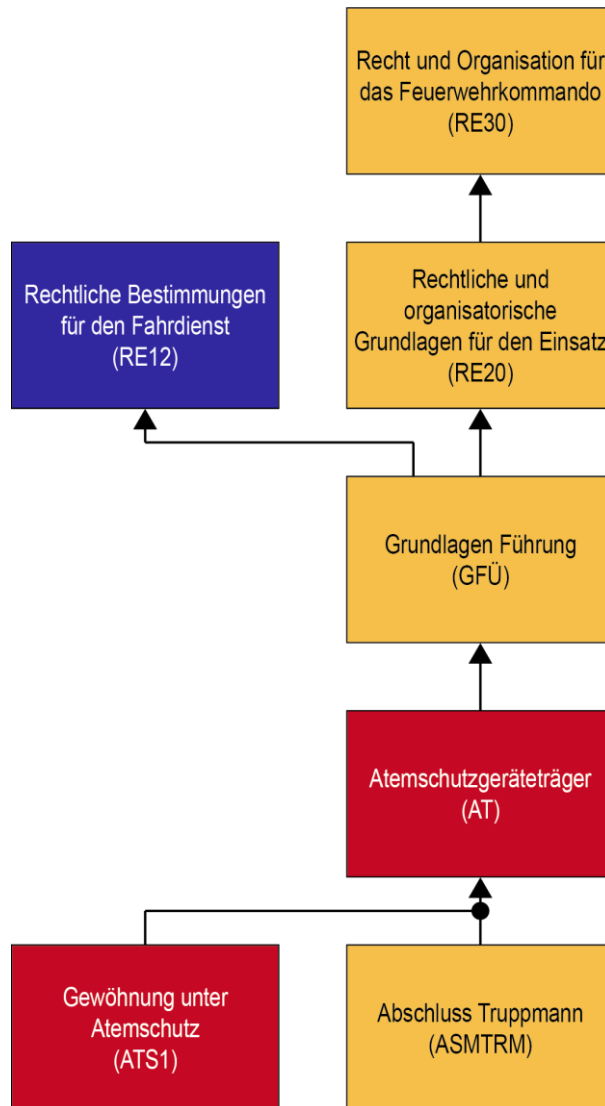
Recht und Organisation für das Feuerwehrkommando (RE30)

Rechtliche Bestimmungen für den Fahrdienst (RE12)

Rechtliche und organisatorische Grundlagen für den Einsatz (RE20)

Grundlagen Führung (GFÜ)

Atemschutzgeräteträger (AT)

Gewöhnung unter Atemschutz (ATS1)

Abschluss Truppmann (ASMTRM)